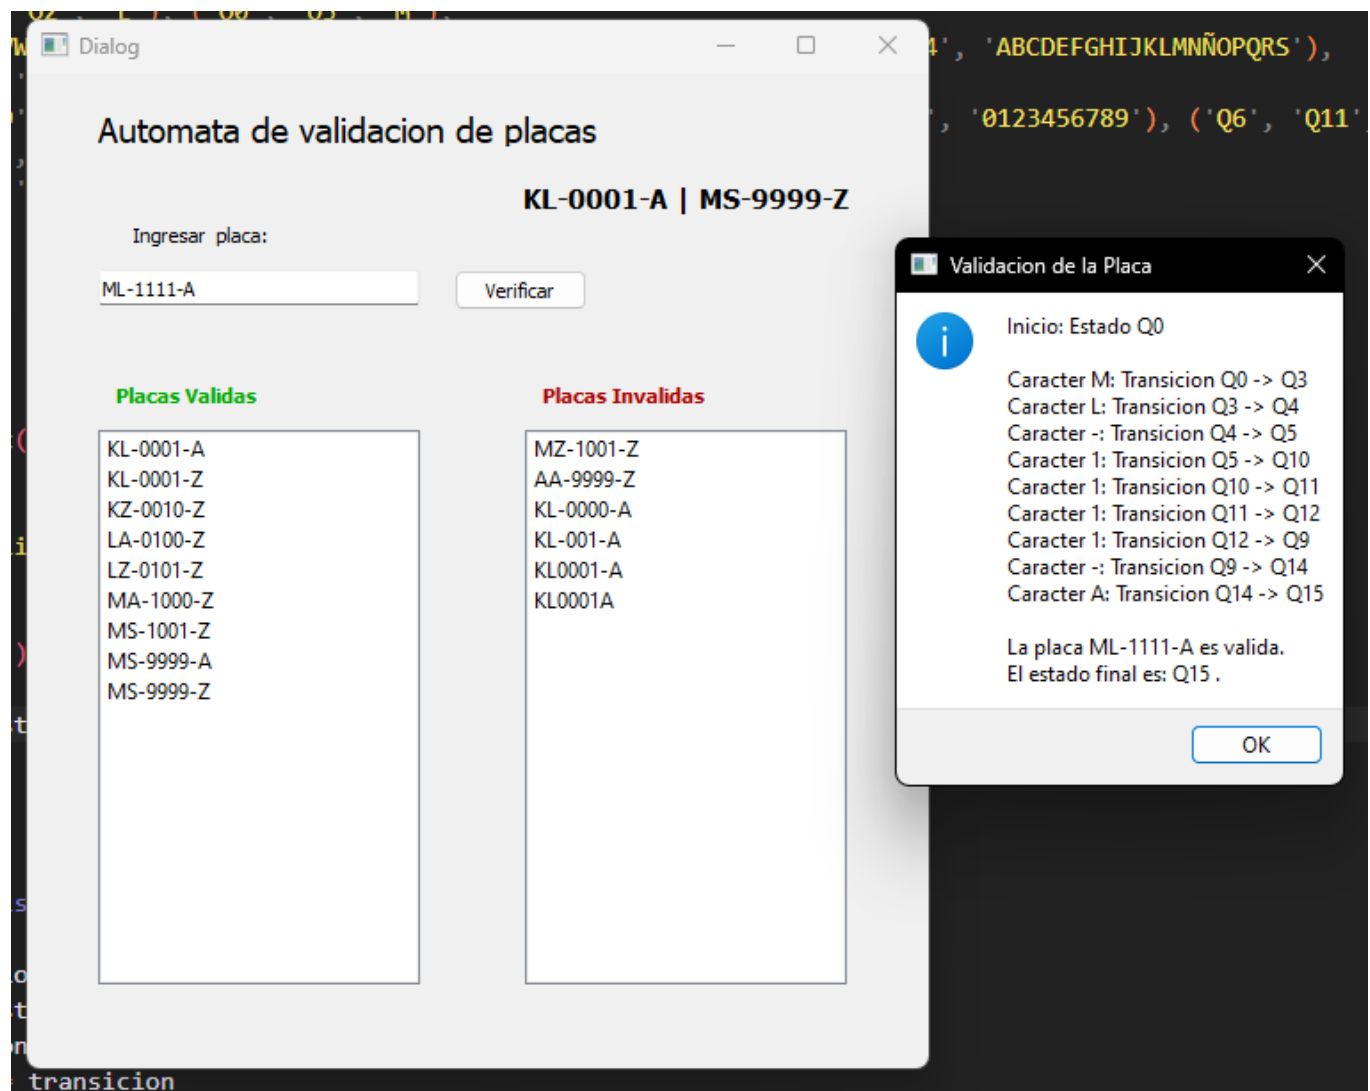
Dialog

Automata de validacion de placas

KL-0001-A | MS-9999-Z

Ingresar placa:

ML-1111-A

Verificar

Placas Validas

KL-0001-A
KL-0001-Z
KZ-0010-Z
LA-0100-Z
LZ-0101-Z
MA-1000-Z
MS-1001-Z
MS-9999-A
MS-9999-Z

Placas Invalidas

MZ-1001-Z
AA-9999-Z
KL-0000-A
KL-001-A
KL0001-A
KL0001A

4', 'ABCDEFGHIJKLMNÑOPQRS'),

', '0123456789'), ('Q6', 'Q11'

Validacion de la Placa

Inicio: Estado Q0

Caracter M: Transicion Q0 -> Q3
Caracter L: Transicion Q3 -> Q4
Caracter -: Transicion Q4 -> Q5
Caracter 1: Transicion Q5 -> Q10
Caracter 1: Transicion Q10 -> Q11
Caracter 1: Transicion Q11 -> Q12
Caracter 1: Transicion Q12 -> Q9
Caracter -: Transicion Q9 -> Q14
Caracter A: Transicion Q14 -> Q15

La placa ML-1111-A es valida.
El estado final es: Q15 .

OK

transicion